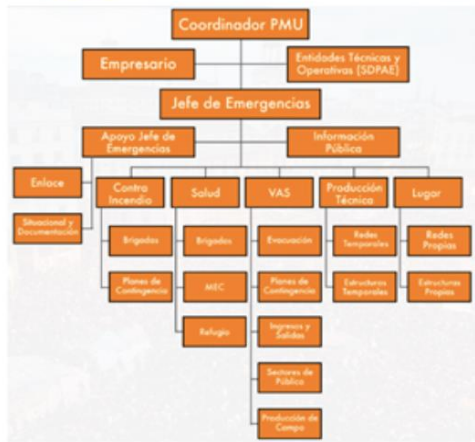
Coordinador PMU

Empresario

Entidades Técnicas y Operativas (SDPAE)

Jefe de Emergencias

Apoyo Jefe de Emergencias

Información Pública

Enlace

Situacional y Documentación

Contra Incendio

Brigadas

Planes de Contingencia

Salud

Brigadas

MEC

Refugio

VAS

Evacuación

Planes de Contingencia

Ingresos y Salidas

Sectores de Público

Producción de Campo

Producción Técnica

Redes Temporales

Estructuras Temporales

Lugar

Redes Propias

Estructuras Propias